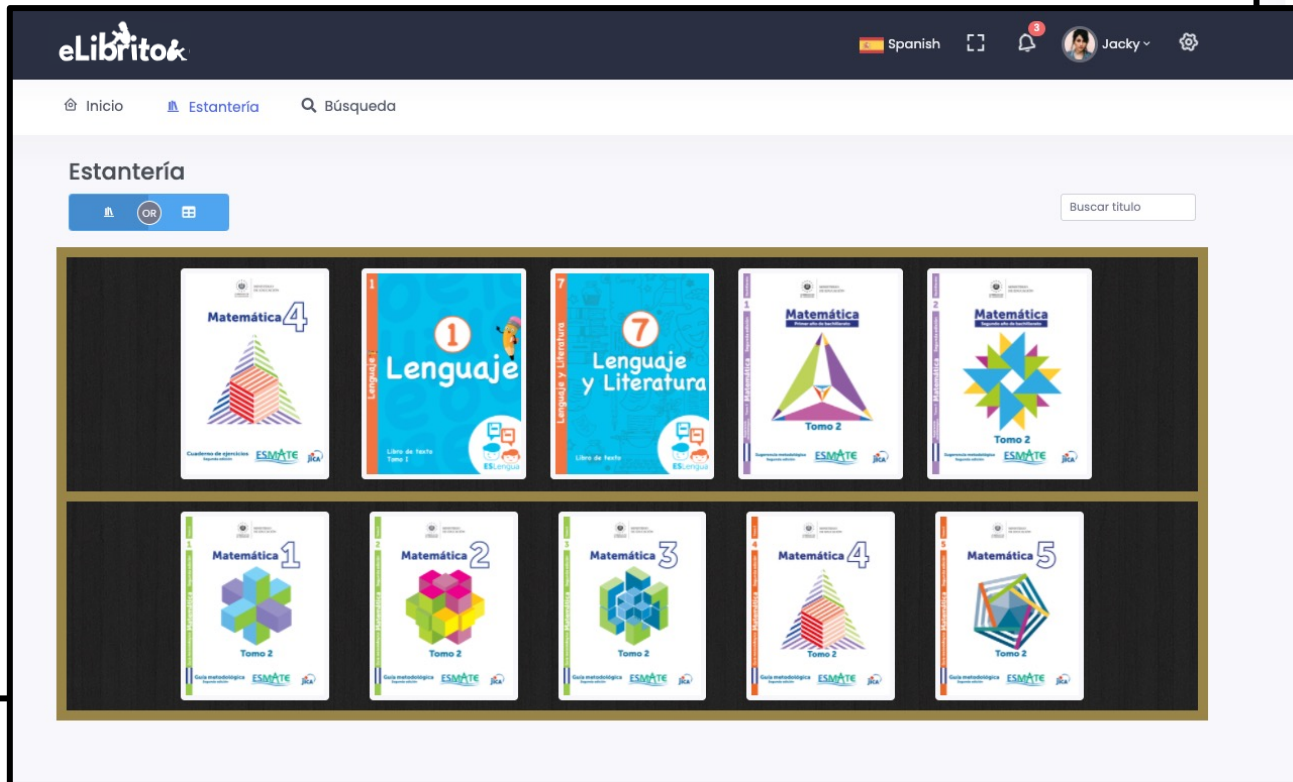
eLibritok

Spanish 3 Jacky

Inicio Estantería Búsqueda

Estantería

OR

Buscar título

Matemática 4
Cuaderno de ejercicios
ESMATE
JICA

1
Lenguaje
Libro de texto Tomo 1
ESLengua

7
Lenguaje y Literatura
Libro de texto
ESLengua

Matemática
Primer año de bachillerato
Tomo 2
Sugerencia metodológica
ESMATE
JICA

Matemática
Segundo año de bachillerato
Tomo 2
Sugerencia metodológica
ESMATE
JICA

Matemática 1
Tomo 2
Guía metodológica
ESMATE
JICA

Matemática 2
Tomo 2
Guía metodológica
ESMATE
JICA

Matemática 3
Tomo 2
Guía metodológica
ESMATE
JICA

Matemática 4
Tomo 2
Guía metodológica
ESMATE
JICA

Matemática 5
Tomo 2
Guía metodológica
ESMATE
JICA